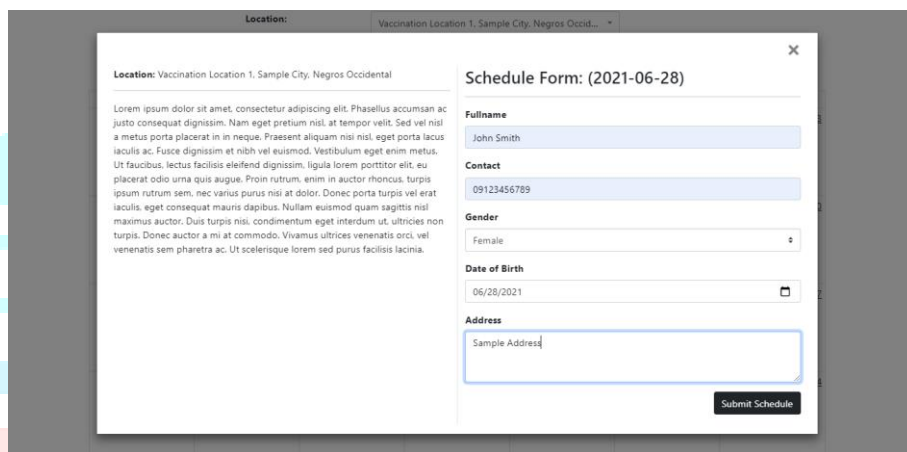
Location:

Vaccination Location 1, Sample City, Negros Occid...

×

Location: Vaccination Location 1, Sample City, Negros Occidental

Lorem ipsum dolor sit amet, consectetur adipiscing elit. Phasellus accumsan ac justo consequat dignissim. Nam eget pretium nisl, at tempor velit. Sed vel nisl a metus porta placerat in in neque. Praesent aliquam nisi nisl, eget porta lacus iaculis ac. Fusce dignissim et nibh vel euismod. Vestibulum eget enim metus. Ut faucibus, lectus facilisis eleifend dignissim, ligula lorem porttitor elit, eu placerat odio urna quis augue. Proin rutrum, enim in auctor rhoncus, turpis ipsum rutrum sem, nec varius purus nisi at dolor. Donec porta turpis vel erat iaculis, eget consequat mauris dapibus. Nullam euismod quam sagittis nisl maximus auctor. Duis turpis nisi, condimentum eget interdum ut, ultricies non turpis. Donec auctor a mi at commodo. Vivamus ultrices venenatis orci, vel venenatis sem pharetra ac. Ut scelerisque lorem sed purus facilisis lacinia.

Schedule Form: (2021-06-28)

Fullname

John Smith

Contact

09123456789

Gender

Female

Date of Birth

06/28/2021

Address

Sample Address

Submit Schedule